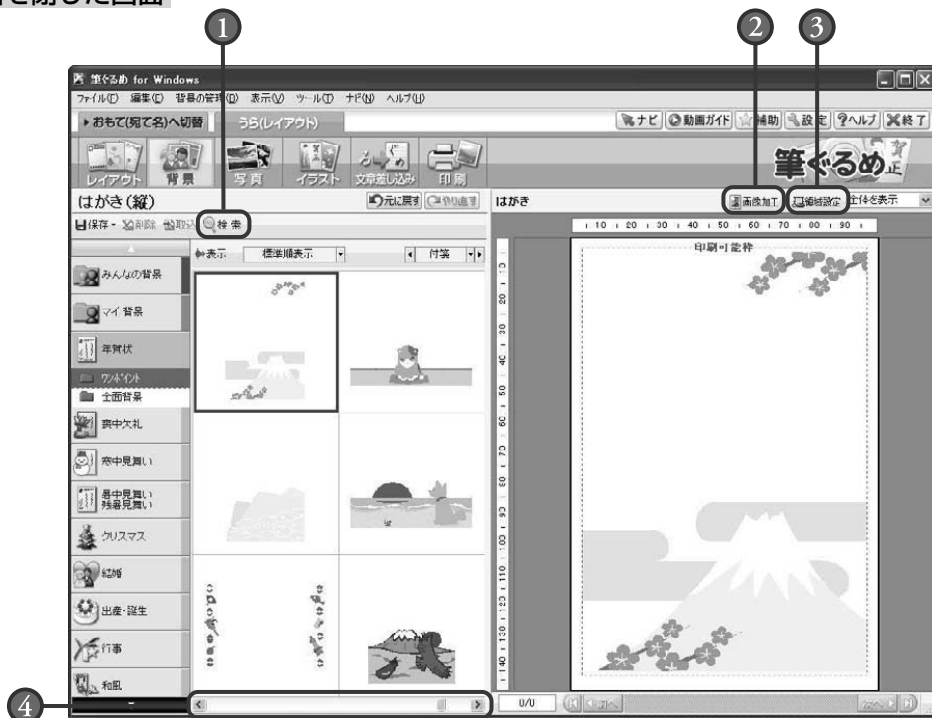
を閉じた画面

1 2 3

筆ぐるめ for Windows

ファイル(F) 編集(E) 背景の管理(D) 表示(V) ツール(T) ナビ(N) ヘルプ(H)

▸おもて(宛て名)へ切替 うら(レイアウト)

ナビ 動画ガイド 補助 設定 ?ヘルプ 終了

レイアウト 背景 写真 イラスト 文章差し込み 印刷

筆ぐるめ 賀正

はがき(縦) 元に戻す やり直す はがき 画像加工 編集設定 全体を表示

保存 削除 取込 検索

表示 標準順表示 付箋

10 20 30 40 50 60 70 80 90

印刷可能枠

みんなの背景

マイ背景

年賀状

ワンポイント

全面背景

喪中欠礼

寒中見舞い

暑中見舞い 残暑見舞い

クリスマス

結婚

出産・誕生

行事

和風

4

0/0